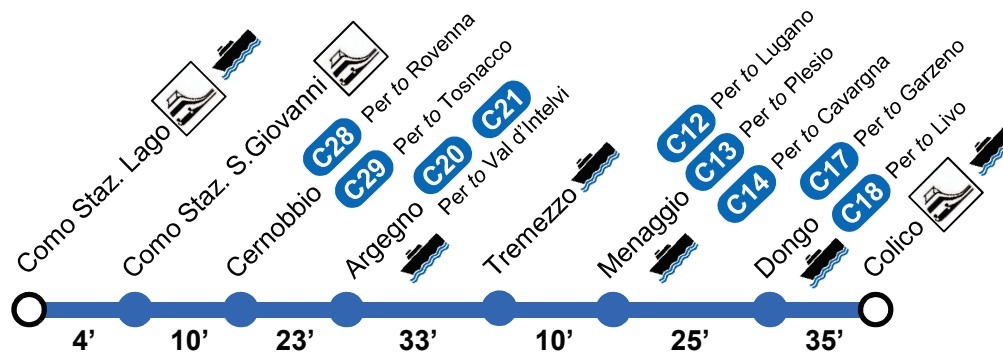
Como Staz. Lago

Como Staz. S.Giovanni

Cernobbio

C28 Per *to* Rovenna

C29 Per *to* Tosnacco

Argegno

C20

C21

Per *to* Val d'Intelvi

Tremezzo

Menaggio

C12 Per *to* Lugano

C13 Per *to* Plesio

C14 Per *to* Cavargna

Dongo

C17 Per *to* Garzeno

C18 Per *to* Livo

Colico

4'

10'

23'

33'

10'

25'

35'